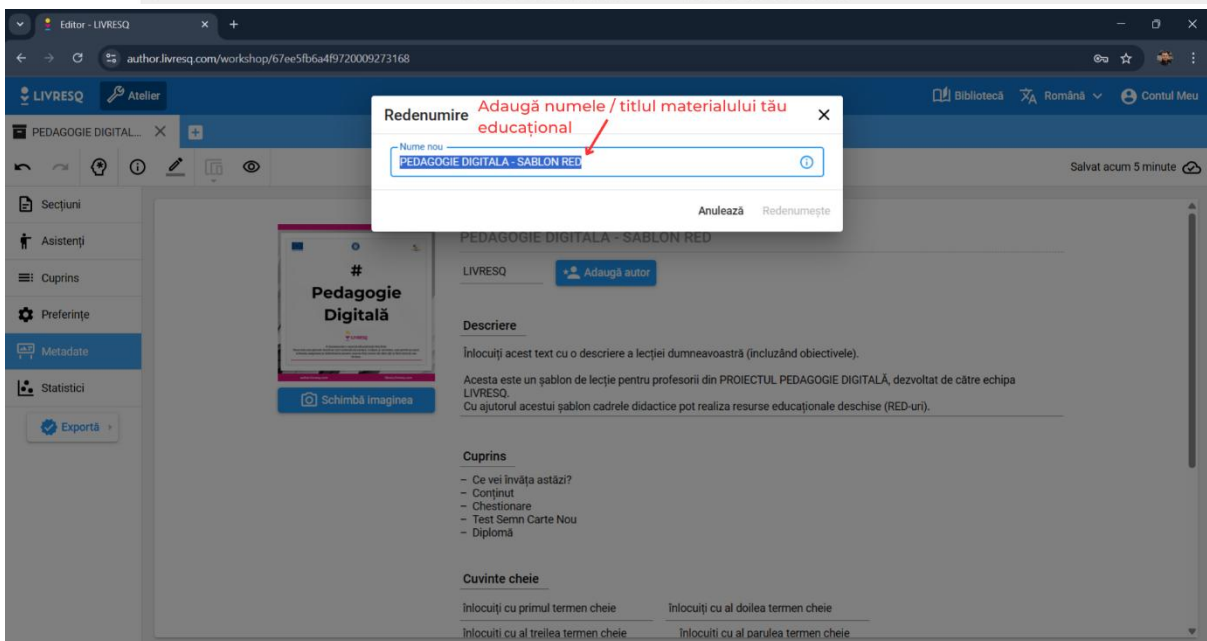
Editor - LIVRESQ

author.livresq.com/workshop/67ee5fb6a4f9720009273168

LIVRESQ Atelier

Bibliotecă Română Contul Meu

PEDAGOGIE DIGITAL...

Salvat acum 5 minute

Secțiuni
Asistenți
Cuprins
Preferințe
Metadate
Statistici
Exportă

Redenumire Adaugă numele / titlul materialului tău educațional

Nume nou
PEDAGOGIE DIGITALA - SABLON RED

Anulează Redenumește

#
Pedagogie
Digitală

Schimbă imaginea

PEDAGOGIE DIGITALA - SABLON RED

LIVRESQ Adaugă autor

Descriere

Înlocuiți acest text cu o descriere a lecției dumneavoastră (incluzând obiectivele).

Acesta este un șablon de lecție pentru profesorii din PROIECTUL PEDAGOGIE DIGITALĂ, dezvoltat de către echipa LIVRESQ.
Cu ajutorul acestui șablon cadrele didactice pot realiza resurse educaționale deschise (RED-uri).

Cuprins

– Ce vei învăța astăzi?
– Conținut
– Chestionare
– Test Semn Carte Nou
– Diplomă

Cuvinte cheie

| Înlocuiți cu primul termen cheie | Înlocuiți cu al doilea termen cheie |
|---|---|
| Înlocuiți cu al treilea termen cheie | Înlocuiți cu al parulea termen cheie |